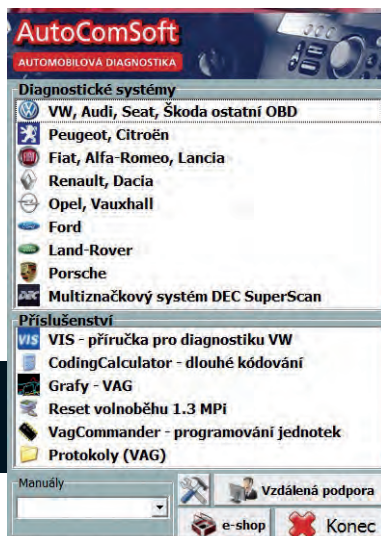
AutoComSoft
AUTOMOBILOVÁ DIAGNOSTIKA

Diagnostické systémy
VW, Audi, Seat, Škoda ostatní OBD
Peugeot, Citroën
Fiat, Alfa-Romeo, Lancia
Renault, Dacia
Opel, Vauxhall
Ford
Land-Rover
Porsche
Multiznačkový systém DEC SuperScan

Příslušenství
VIS - příručka pro diagnostiku VW
CodingCalculator - dlouhé kódování
Grafy - VAG
Reset volnoběhu 1.3 MPi
VagCommander - programování jednotek
Protokoly (VAG)

Manuály
Vzdálená podpora
e-shop
Konec